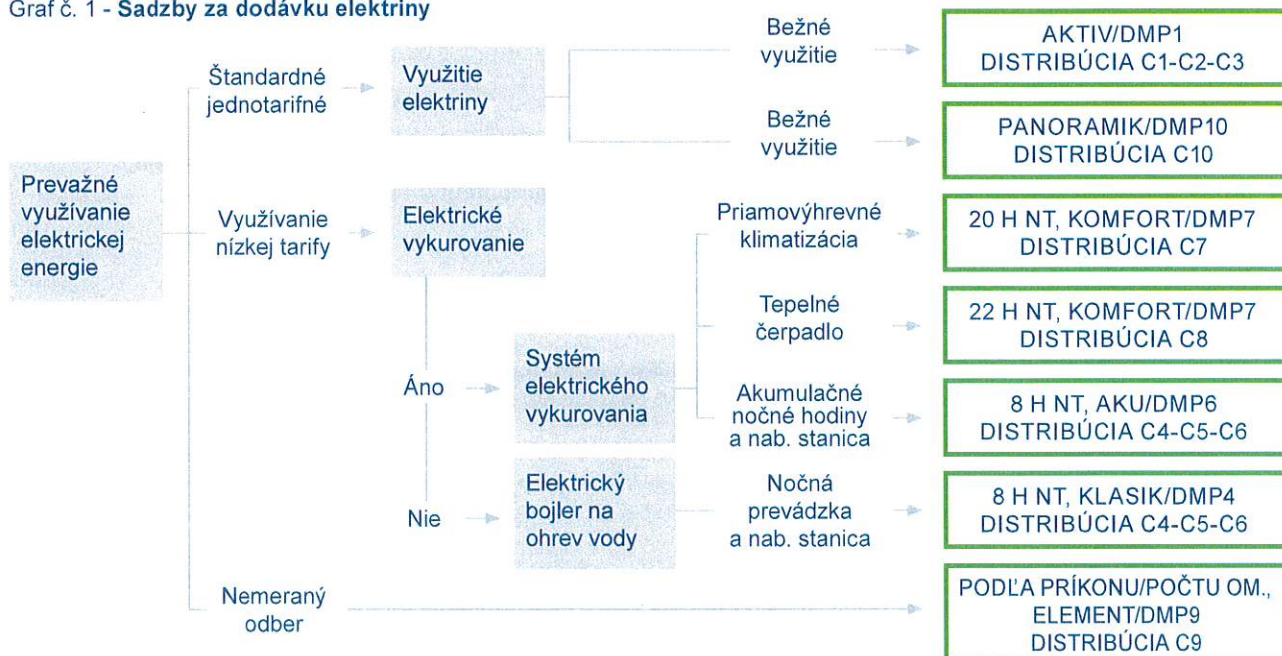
Graf č. 1 - Sadzby za dodávku elektriny

Prevažné využívanie elektrickej energie

Štandardné jednotarifné

Využitie elektriny

Bežné využitie

AKTIV/DMP1
DISTRIBÚCIA C1-C2-C3

Bežné využitie

PANORAMIK/DMP10
DISTRIBÚCIA C10

Využívanie nízkej tarify

Elektrické vykurovanie

Priamovýhrevné klimatizácia

20 H NT, KOMFORT/DMP7
DISTRIBÚCIA C7

Tepelné čerpadlo

22 H NT, KOMFORT/DMP7
DISTRIBÚCIA C8

Áno

Systém elektrického vykurovania

Akumulačné nočné hodiny a nab. stanica

8 H NT, AKU/DMP6
DISTRIBÚCIA C4-C5-C6

Nie

Elektrický bojler na ohrev vody

Nočná prevádzka a nab. stanica

8 H NT, KLASIK/DMP4
DISTRIBÚCIA C4-C5-C6

Nemeraný odber

PODĽA PRÍKONU/POČTU OM.,
ELEMENT/DMP9
DISTRIBÚCIA C9